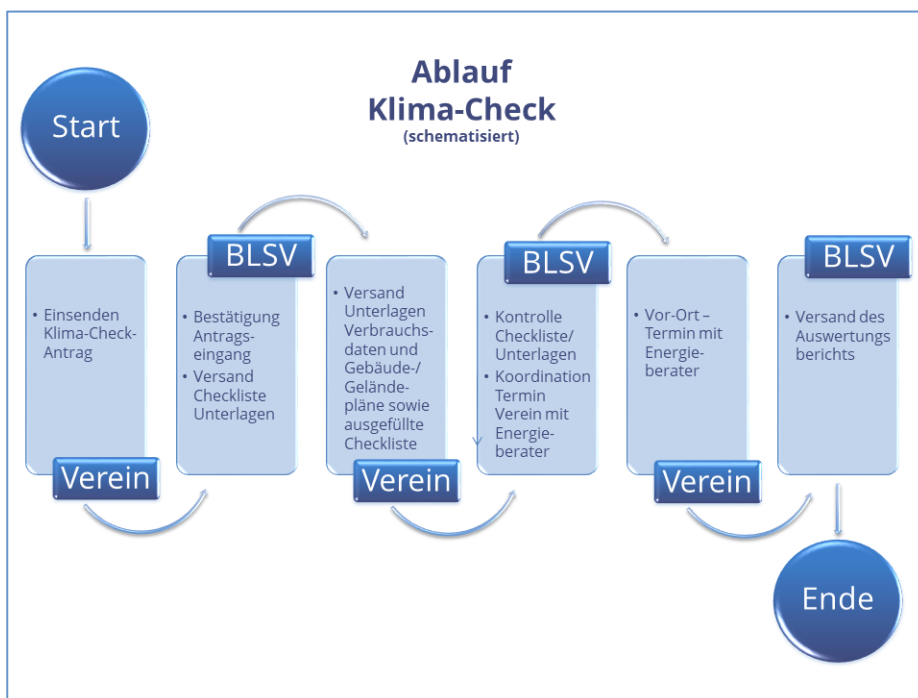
Ablauf
Klima-Check
(schematisiert)

Start

• Einsenden Klima-Check-Antrag

Verein

BLSV

• Bestätigung Antragseingang
• Versand Checkliste Unterlagen

• Versand Unterlagen Verbrauchsdaten und Gebäude-/ Geländepläne sowie ausgefüllte Checkliste

Verein

BLSV

• Kontrolle Checkliste/ Unterlagen
• Koordination Termin Verein mit Energieberater

• Vor-Ort – Termin mit Energieberater

Verein

BLSV

• Versand des Auswertungsberichts

Ende